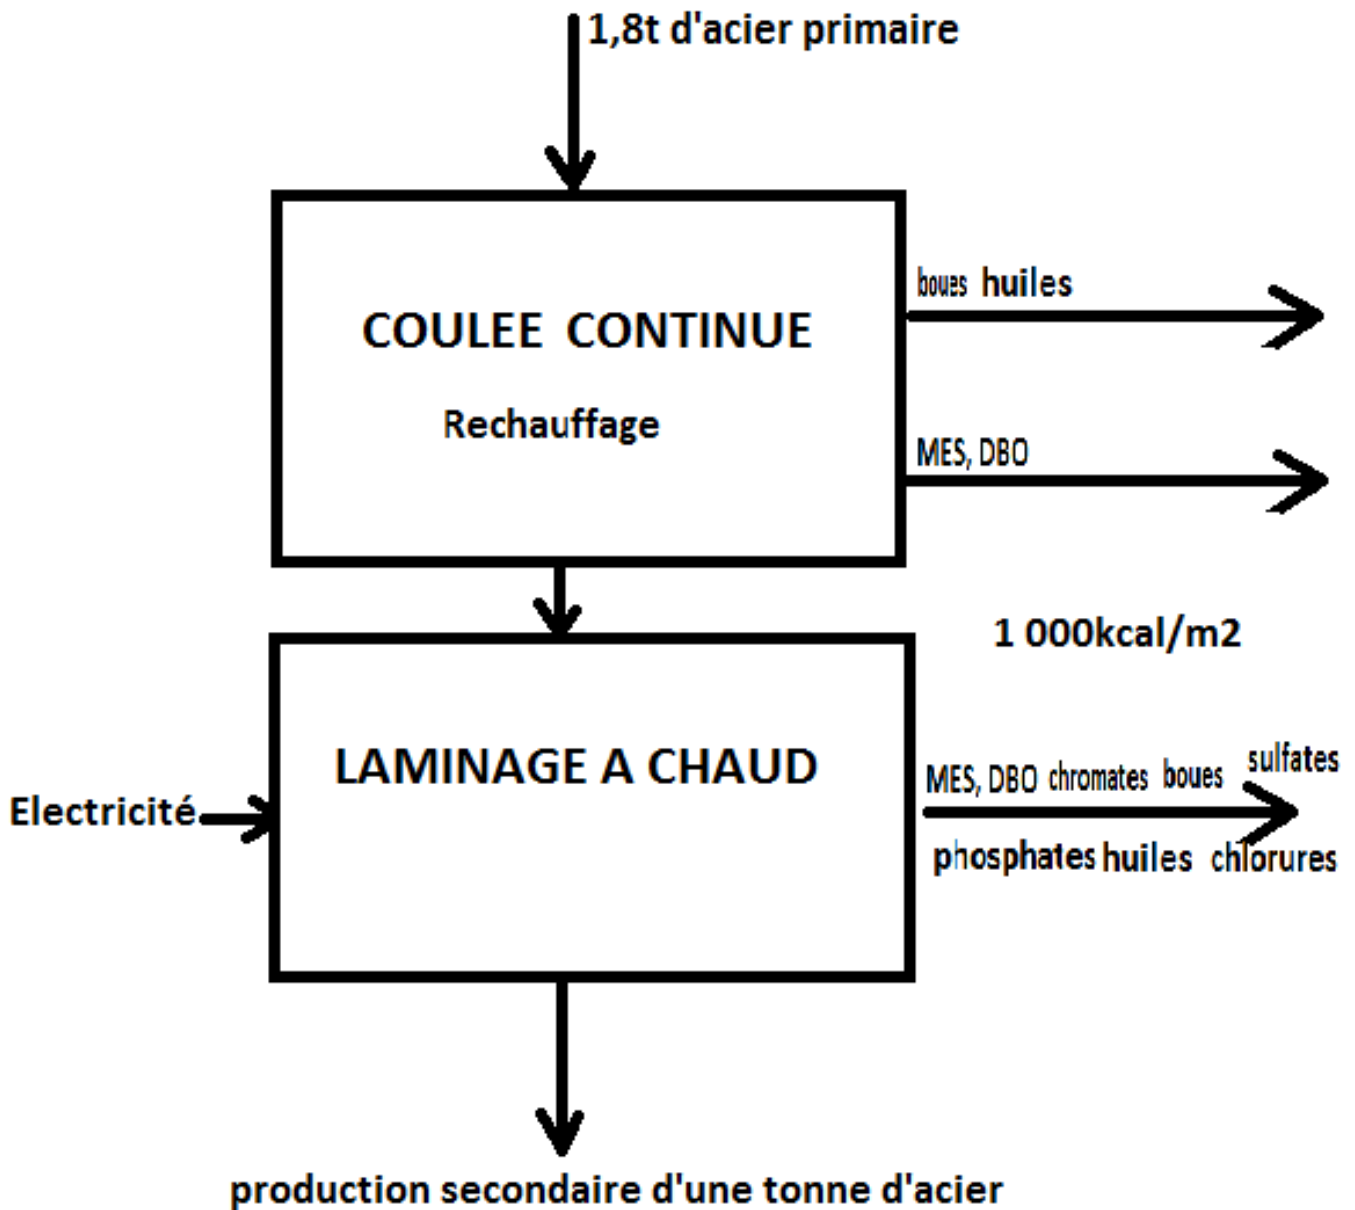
1,8t d'acier primaire

COULEE CONTINUE

Rechauffage

boues huiles

MES, DBO

1 000kcal/m2

LAMINAGE A CHAUD

Electricité

MES, DBO chromates boues sulfates

phosphates huiles chlorures

production secondaire d'une tonne d'acier